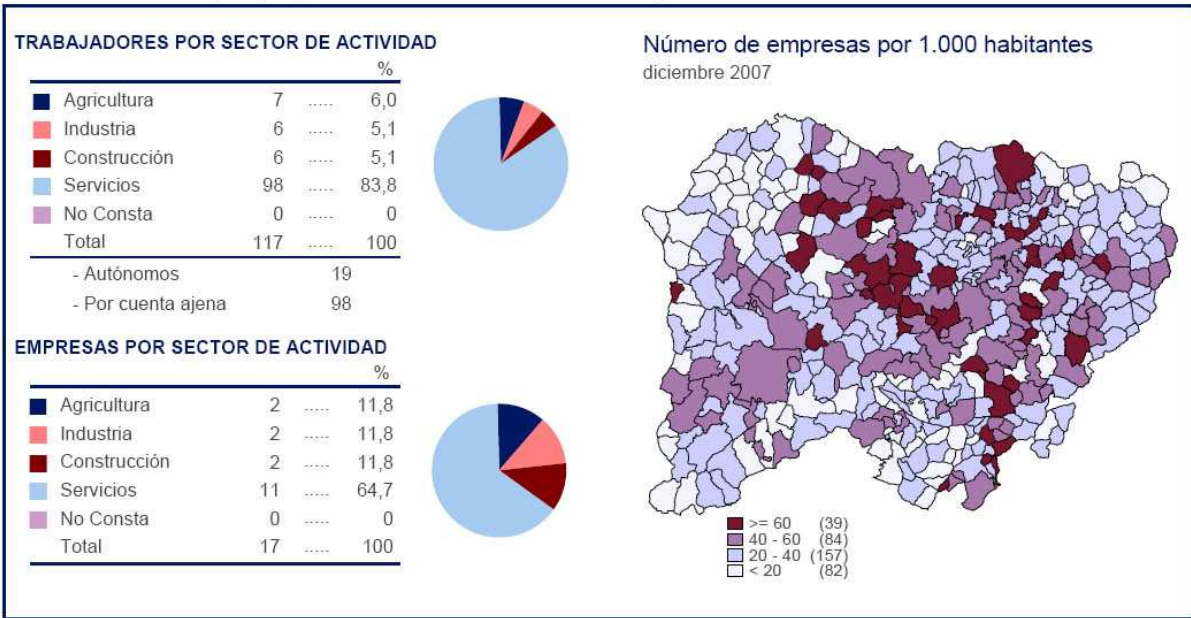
TRABAJADORES POR SECTOR DE ACTIVIDAD

| | | | % |
|---|---|---|---|
| Agricultura | 7 | ..... | 6,0 |
| Industria | 6 | ..... | 5,1 |
| Construcción | 6 | ..... | 5,1 |
| Servicios | 98 | ..... | 83,8 |
| No Consta | 0 | ..... | 0 |
| Total | 117 | ..... | 100 |

- Autónomos 19
- Por cuenta ajena 98

EMPRESAS POR SECTOR DE ACTIVIDAD

| | | | % |
|---|---|---|---|
| Agricultura | 2 | ..... | 11,8 |
| Industria | 2 | ..... | 11,8 |
| Construcción | 2 | ..... | 11,8 |
| Servicios | 11 | ..... | 64,7 |
| No Consta | 0 | ..... | 0 |
| Total | 17 | ..... | 100 |

Número de empresas por 1.000 habitantes
diciembre 2007

>= 60 (39)
40 - 60 (84)
20 - 40 (157)
< 20 (82)